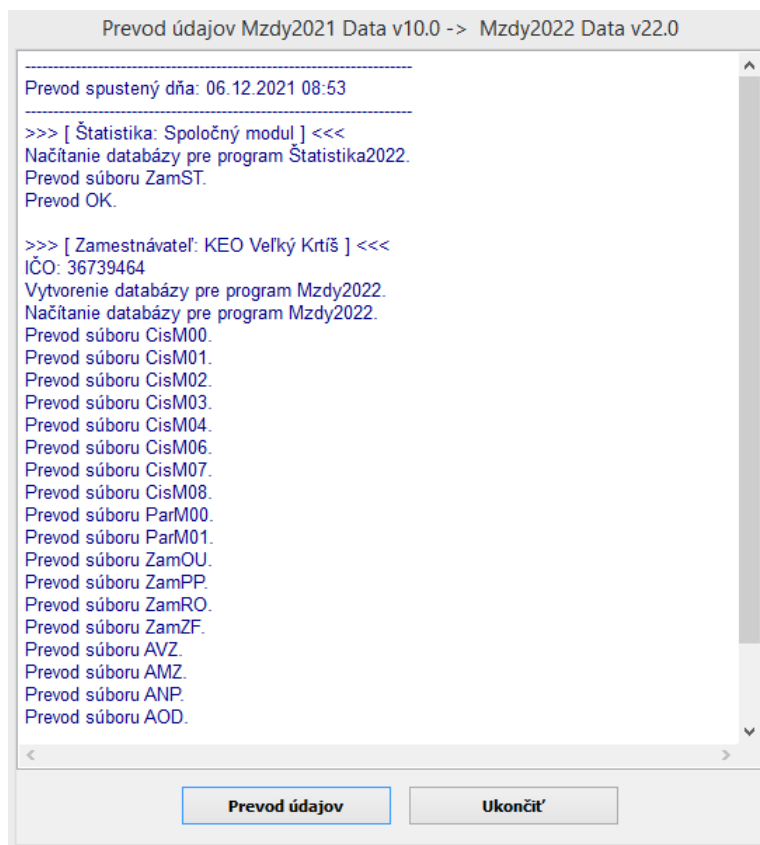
Prevod údajov Mzdy2021 Data v10.0 -> Mzdy2022 Data v22.0

-----------------------------------------------------------------------
Prevod spustený dňa: 06.12.2021 08:53
-----------------------------------------------------------------------
>>> [ Štatistika: Spoločný modul ] <<<
Načítanie databázy pre program Štatistika2022.
Prevod súboru ZamST.
Prevod OK.

>>> [ Zamestnávateľ: KEO Veľký Krtíš ] <<<
IČO: 36739464
Vytvorenie databázy pre program Mzdy2022.
Načítanie databázy pre program Mzdy2022.
Prevod súboru CisM00.
Prevod súboru CisM01.
Prevod súboru CisM02.
Prevod súboru CisM03.
Prevod súboru CisM04.
Prevod súboru CisM06.
Prevod súboru CisM07.
Prevod súboru CisM08.
Prevod súboru ParM00.
Prevod súboru ParM01.
Prevod súboru ZamOU.
Prevod súboru ZamPP.
Prevod súboru ZamRO.
Prevod súboru ZamZF.
Prevod súboru AVZ.
Prevod súboru AMZ.
Prevod súboru ANP.
Prevod súboru AOD.

Prevod údajov
Ukončiť